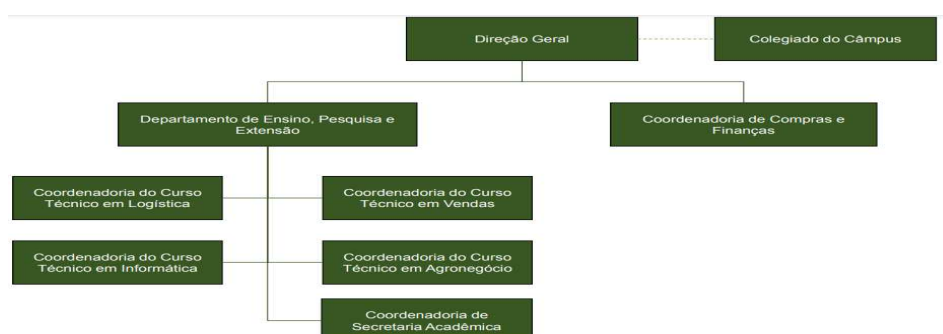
Direção Geral

Colegiado do Câmpus

Departamento de Ensino, Pesquisa e Extensão

Coordenadoria de Compras e Finanças

Coordenadoria do Curso Técnico em Logística

Coordenadoria do Curso Técnico em Vendas

Coordenadoria do Curso Técnico em Informática

Coordenadoria do Curso Técnico em Agronegócio

Coordenadoria de Secretaria Acadêmica